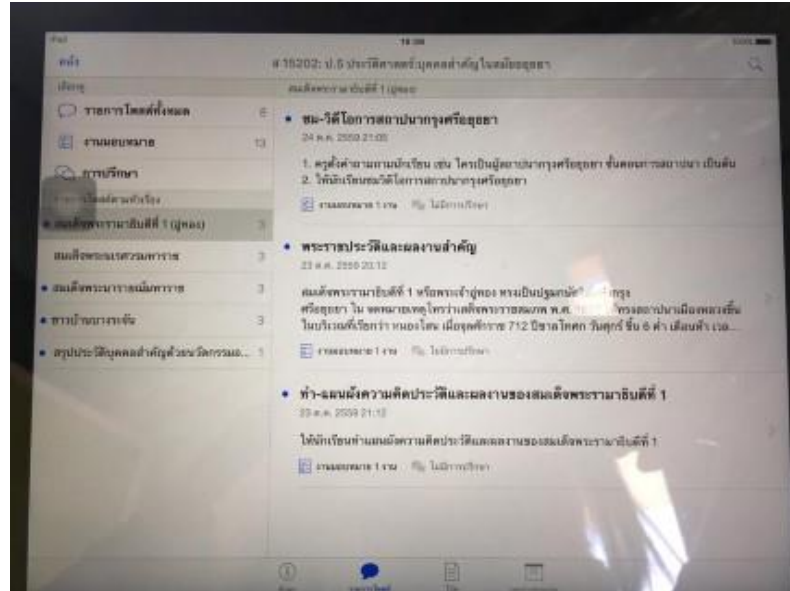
iPad 18:39

คลัง

# 15202: ป.5 ประวัติศาสตร์:บุคคลสำคัญในสมัยอยุธยา

เรียงดู

รายการโพสต์ทั้งหมด 6

งานมอบหมาย 13

การปรึกษา

สมเด็จพระรามาธิบดีที่ 1 (อู่ทอง) 3

สมเด็จพระนเรศวรมหาราช 3

สมเด็จพระนารายณ์มหาราช 3

ชาวบ้านบางระจัน 3

สรุปประวัติบุคคลสำคัญด้วยแผนผังความ... 1

สมเด็จพระรามาธิบดีที่ 1 (อู่ทอง)

• ชม-วีดีโอการสถาปนากรุงศรีอยุธยา

24 ส.ค. 2559 21:05

1. ครูตั้งคำถามถามนักเรียน เช่น ใครเป็นผู้สถาปนากรุงศรีอยุธยา ขั้นตอนการสถาปนา เป็นต้น
2. ให้นักเรียนชมวีดีโอการสถาปนากรุงศรีอยุธยา

งานมอบหมาย 1 งาน ไม่มีการปรึกษา

• พระราชประวัติและผลงานสำคัญ

23 ส.ค. 2559 20:12

สมเด็จพระรามาธิบดีที่ 1 หรือพระเจ้าอู่ทอง ทรงเป็นปฐมกษัตริย์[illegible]กรุงศรีอยุธยา ใน พงศาวดารเหตุใดว่าเสด็จพระราชสมภพ พ.ศ. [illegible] ทรงสถาปนาเมืองหลวงขึ้นในบริเวณที่เรียกว่า หนองโสน เมื่อจุลศักราช 712 ปีขาลโทศก วันศุกร์ ขึ้น 6 ค่ำ เดือนห้า เวล...

งานมอบหมาย 1 งาน ไม่มีการปรึกษา

• ทำ-แผนผังความคิดประวัติและผลงานของสมเด็จพระรามาธิบดีที่ 1

23 ส.ค. 2559 21:12

ให้นักเรียนทำแผนผังความคิดประวัติและผลงานของสมเด็จพระรามาธิบดีที่ 1

งานมอบหมาย 1 งาน ไม่มีการปรึกษา